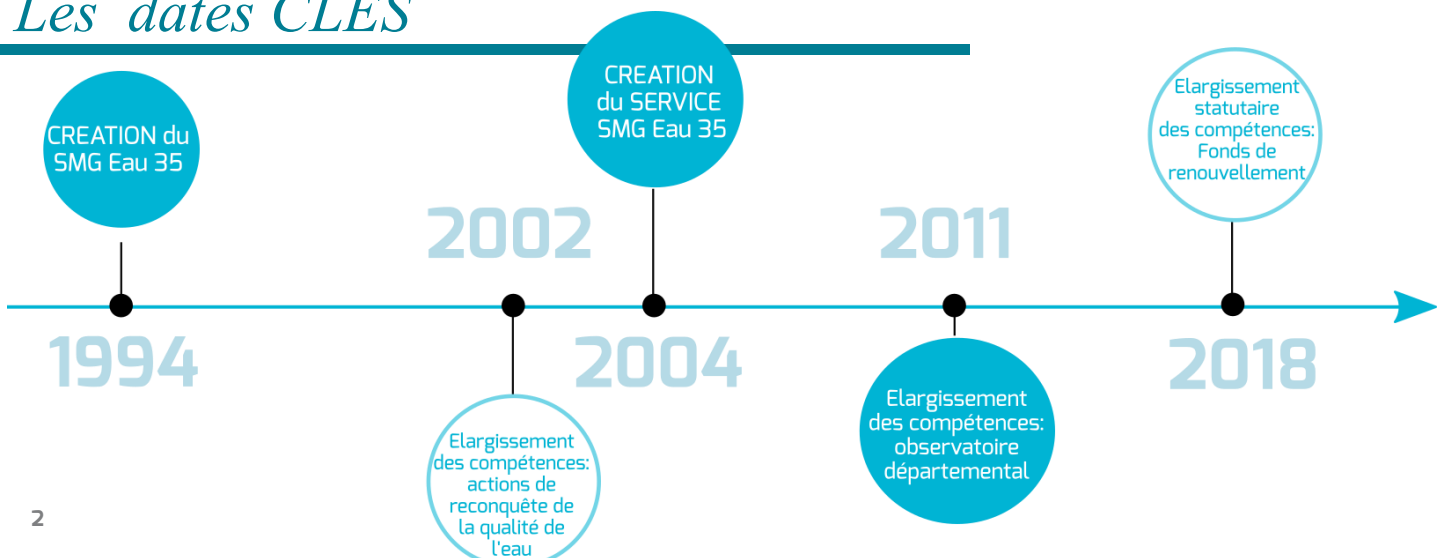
Les dates CLES

CREATION du SMG Eau 35

1994

2002

Elargissement des compétences: actions de reconquête de la qualité de l'eau

CREATION du SERVICE SMG Eau 35

2004

2011

Elargissement des compétences: observatoire départemental

Elargissement statutaire des compétences: Fonds de renouvellement

2018

2